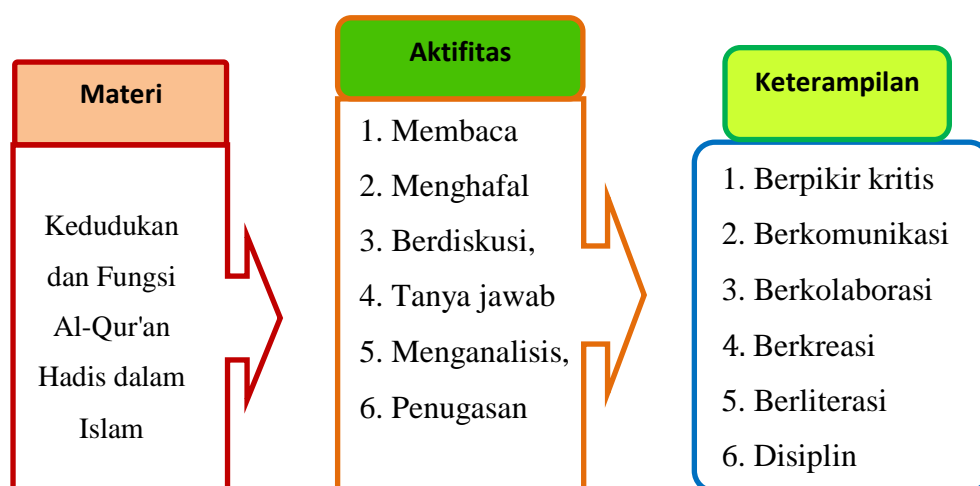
Materi

Kedudukan dan Fungsi Al-Qur'an Hadis dalam Islam

Aktifitas

1. Membaca
2. Menghafal
3. Berdiskusi,
4. Tanya jawab
5. Menganalisis,
6. Penugasan

Keterampilan

1. Berpikir kritis
2. Berkomunikasi
3. Berkolaborasi
4. Berkreasi
5. Berliterasi
6. Disiplin